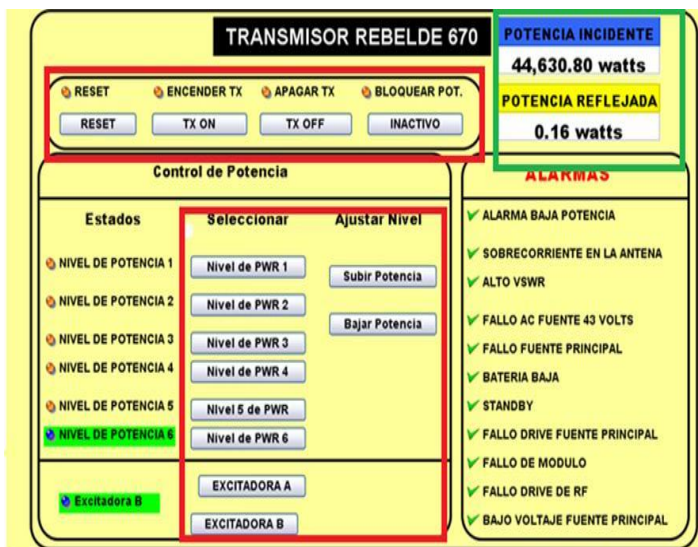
TRANSMISOR REBELDE 670

POTENCIA INCIDENTE
44,630.80 watts

POTENCIA REFLEJADA
0.16 watts

RESET
ENCENDER TX
APAGAR TX
BLOQUEAR POT.

RESET
TX ON
TX OFF
INACTIVO

Control de Potencia

Estados
Seleccionar
Ajustar Nivel

NIVEL DE POTENCIA 1
NIVEL DE POTENCIA 2
NIVEL DE POTENCIA 3
NIVEL DE POTENCIA 4
NIVEL DE POTENCIA 5
NIVEL DE POTENCIA 6

Nivel de PWR 1
Nivel de PWR 2
Nivel de PWR 3
Nivel de PWR 4
Nivel 5 de PWR
Nivel de PWR 6

Subir Potencia
Bajar Potencia

Excitadora B

EXCITADORA A
EXCITADORA B

ALARMAS

ALARMA BAJA POTENCIA
SOBRECORRIENTE EN LA ANTENA
ALTO VSWR
FALLO AC FUENTE 43 VOLTS
FALLO FUENTE PRINCIPAL
BATERIA BAJA
STANDBY
FALLO DRIVE FUENTE PRINCIPAL
FALLO DE MODULO
FALLO DRIVE DE RF
BAJO VOLTAJE FUENTE PRINCIPAL